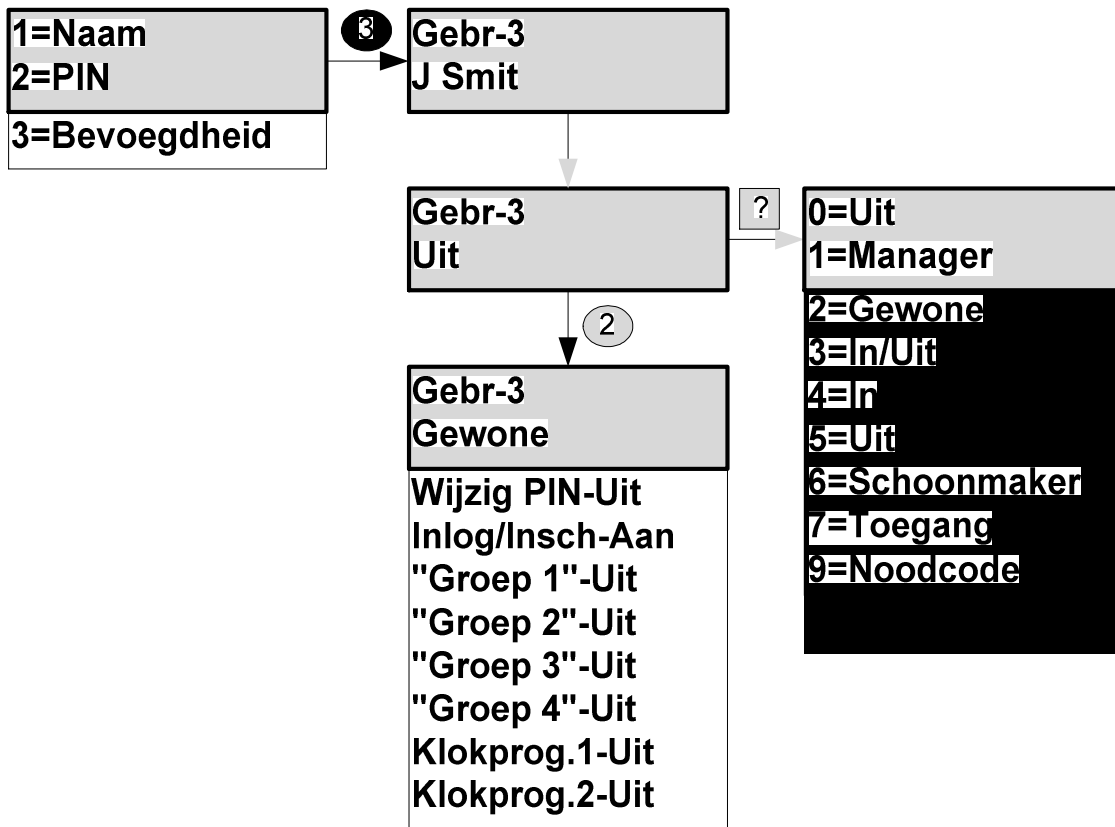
1=Naam
2=PIN
3=Bevoegdheid

3

Gebr-3
J Smit

Gebr-3
Uit

?

0=Uit
1=Manager
2=Gewone
3=In/Uit
4=In
5=Uit
6=Schoonmaker
7=Toegang
9=Noodcode

2

Gebr-3
Gewone
Wijzig PIN-Uit
Inlog/Insch-Aan
"Groep 1"-Uit
"Groep 2"-Uit
"Groep 3"-Uit
"Groep 4"-Uit
Klokprog.1-Uit
Klokprog.2-Uit